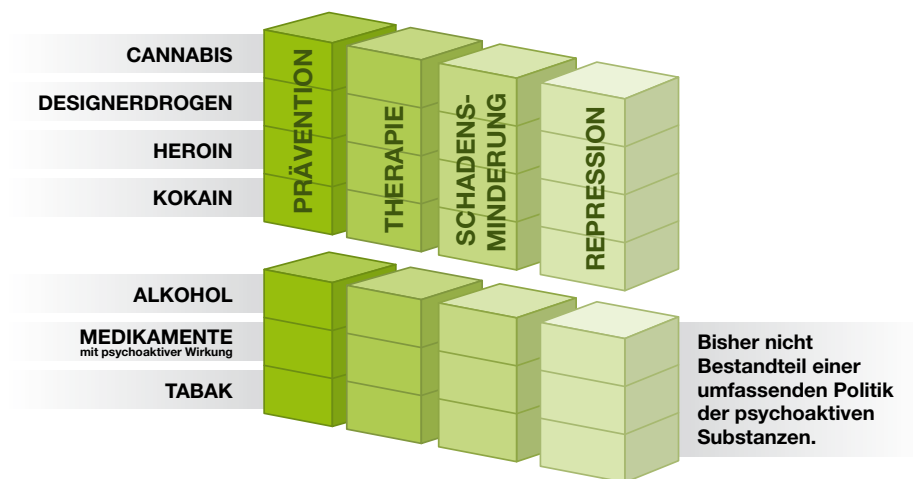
CANNABIS
DESIGNERDROGEN
HEROIN
KOKAIN

PRÄVENTION
THERAPIE
SCHADENS-MINDERUNG
REPRESSION

ALKOHOL
MEDIKAMENTE
mit psychoaktiver Wirkung
TABAK

Bisher nicht Bestandteil einer umfassenden Politik der psychoaktiven Substanzen.